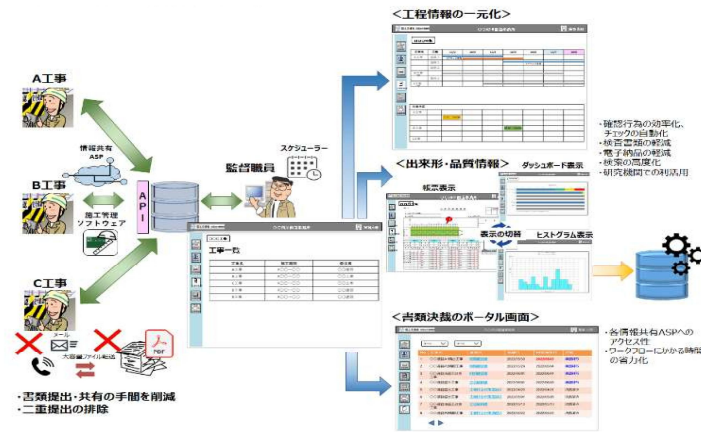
A工事

情報共有ASP

B工事

施工管理ソフトウェア

API

C工事

メール

大容量ファイル転送

PDF

・書類提出・共有の手間を削減
・二重提出の排除

監督職員

スケジューラー

工事一覧

＜工程情報の一元化＞

・確認行為の効率化、チェックの自動化
・検査書類の軽減
・電子納品の軽減
・検索の高度化
・研究機関での利活用

＜出来形・品質情報＞

ダッシュボード表示

帳票表示

表示の切替

ヒストグラム表示

＜書類決裁のポータル画面＞

・各情報共有ASPへのアクセス性
・ワークフローにかかる時間の省力化